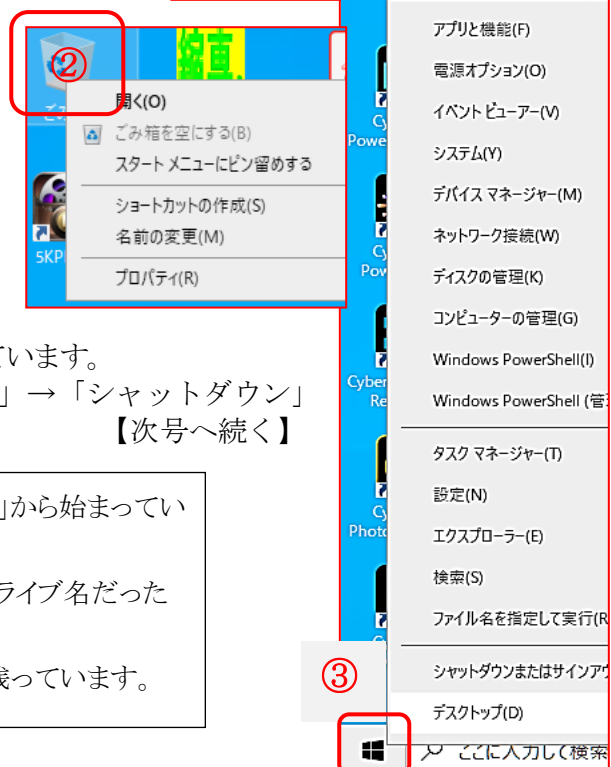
②

ごみ

開く(O)
ごみ箱を空にする(B)
スタートメニューにピン留めする
ショートカットの作成(S)
名前の変更(M)
プロパティ(R)

5KP

ています。
」→「シャットダウン」
【次号へ続く】

」から始まってい
ライブ名だった
残っています。

アプリと機能(F)
電源オプション(O)
イベント ビューアー(V)
システム(Y)
デバイス マネージャー(M)
ネットワーク接続(W)
ディスクの管理(K)
コンピューターの管理(G)
Windows PowerShell(I)
Windows PowerShell (管
タスク マネージャー(T)
設定(N)
エクスプローラー(E)
検索(S)
ファイル名を指定して実行(R
シャットダウンまたはサインアウ
デスクトップ(D)

Cy Powe
Cy Pow
Cyber Re
Cy Photo

③

ここに入力して検索